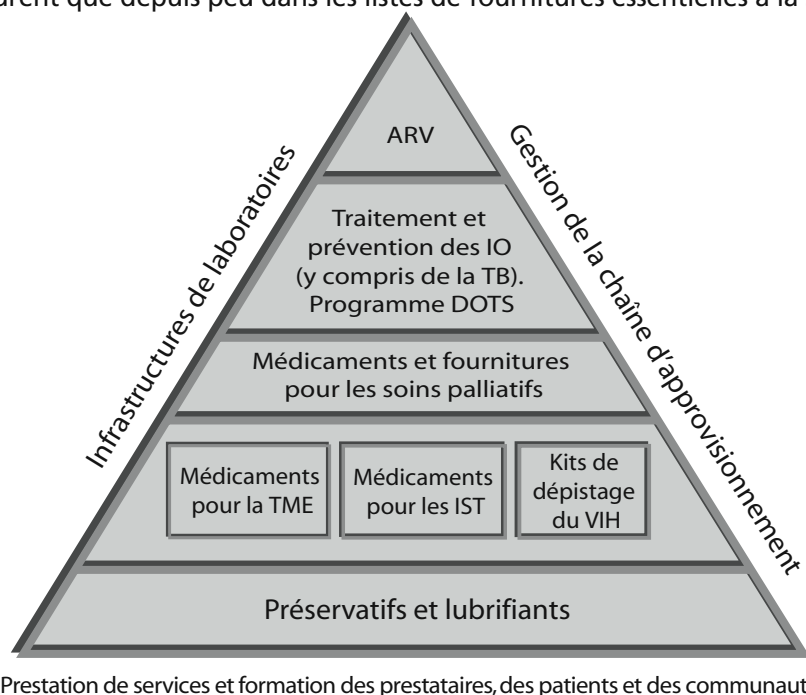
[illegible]rent que depuis peu dans les listes de fournitures essentielles à la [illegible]

Infrastructures de laboratoires

Gestion de la chaîne d'approvisionnement

ARV

Traitement et prévention des IO (y compris de la TB). Programme DOTS

Médicaments et fournitures pour les soins palliatifs

Médicaments pour la TME

Médicaments pour les IST

Kits de dépistage du VIH

Préservatifs et lubrifiants

Prestation de services et formation des prestataires, des patients et des communaut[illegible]